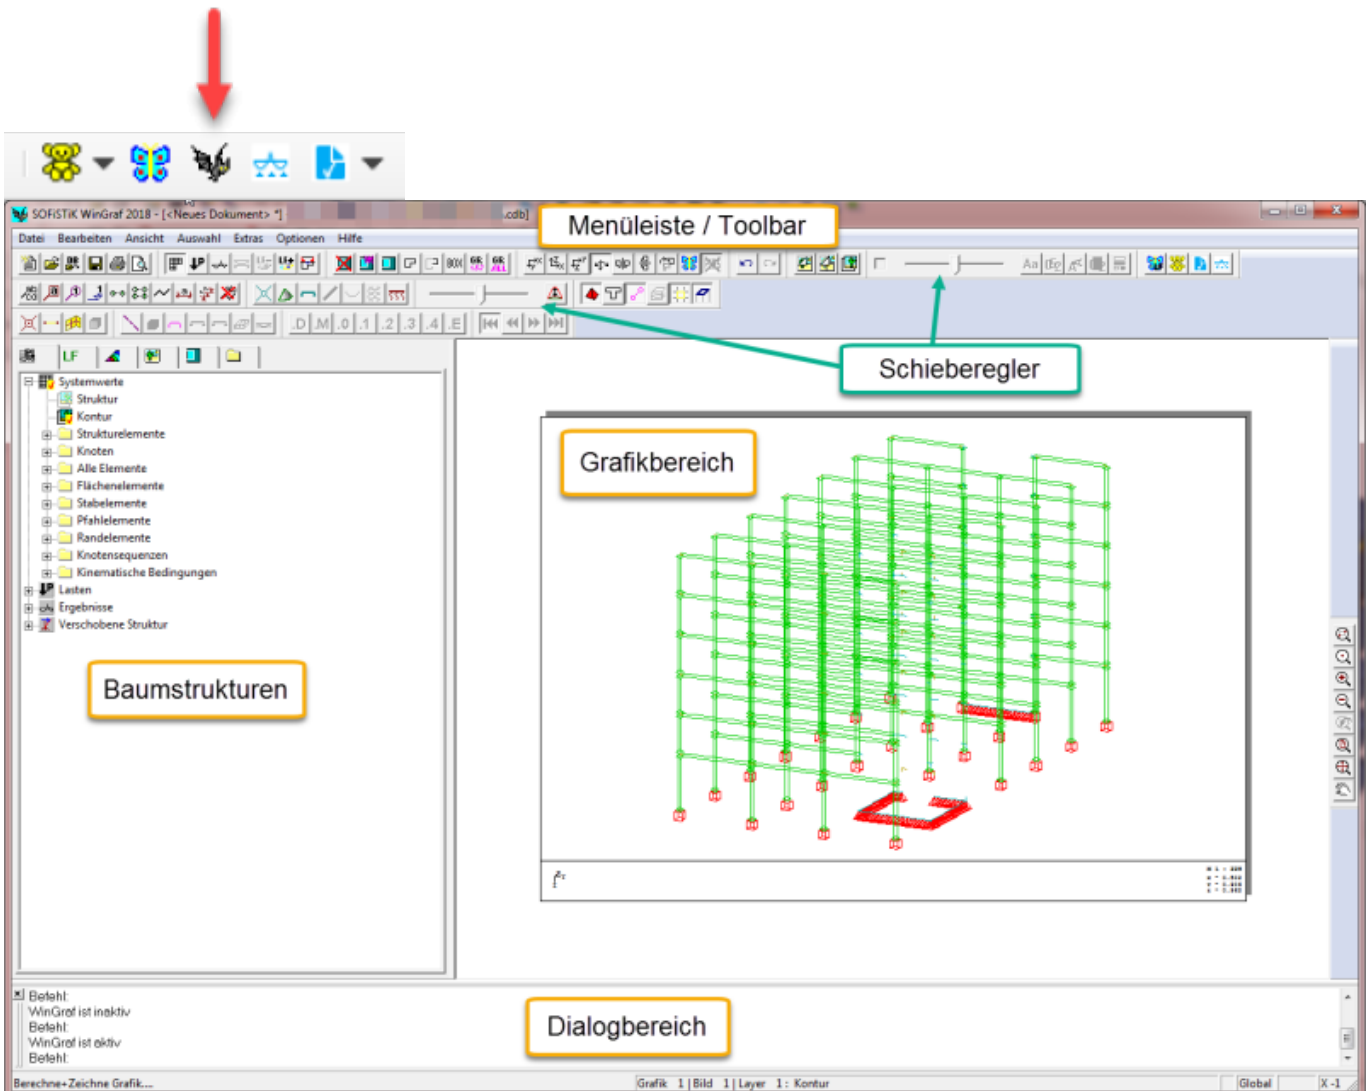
SOFiSTiK WinGraf 2018 - [<Neues Dokument> *] .cdb]

Menüleiste / Toolbar

Datei Bearbeiten Ansicht Auswahl Extras Optionen Hilfe

LF

Schieberegler

Systemwerte
Struktur
Kontur
Strukturelemente
Knoten
Alle Elemente
Flächenelemente
Stabelemente
Pfahlelemente
Randelemente
Knotensequenzen
Kinematische Bedingungen
Lasten
Ergebnisse
Verschobene Struktur

Grafikbereich

Baumstrukturen

Befehl:
WinGraf ist inaktiv
Befehl:
WinGraf ist aktiv
Befehl:

Dialogbereich

Berechne+Zeichne Grafik....

Grafik 1 | Bild 1 | Layer 1 : Kontur

Global

X-1